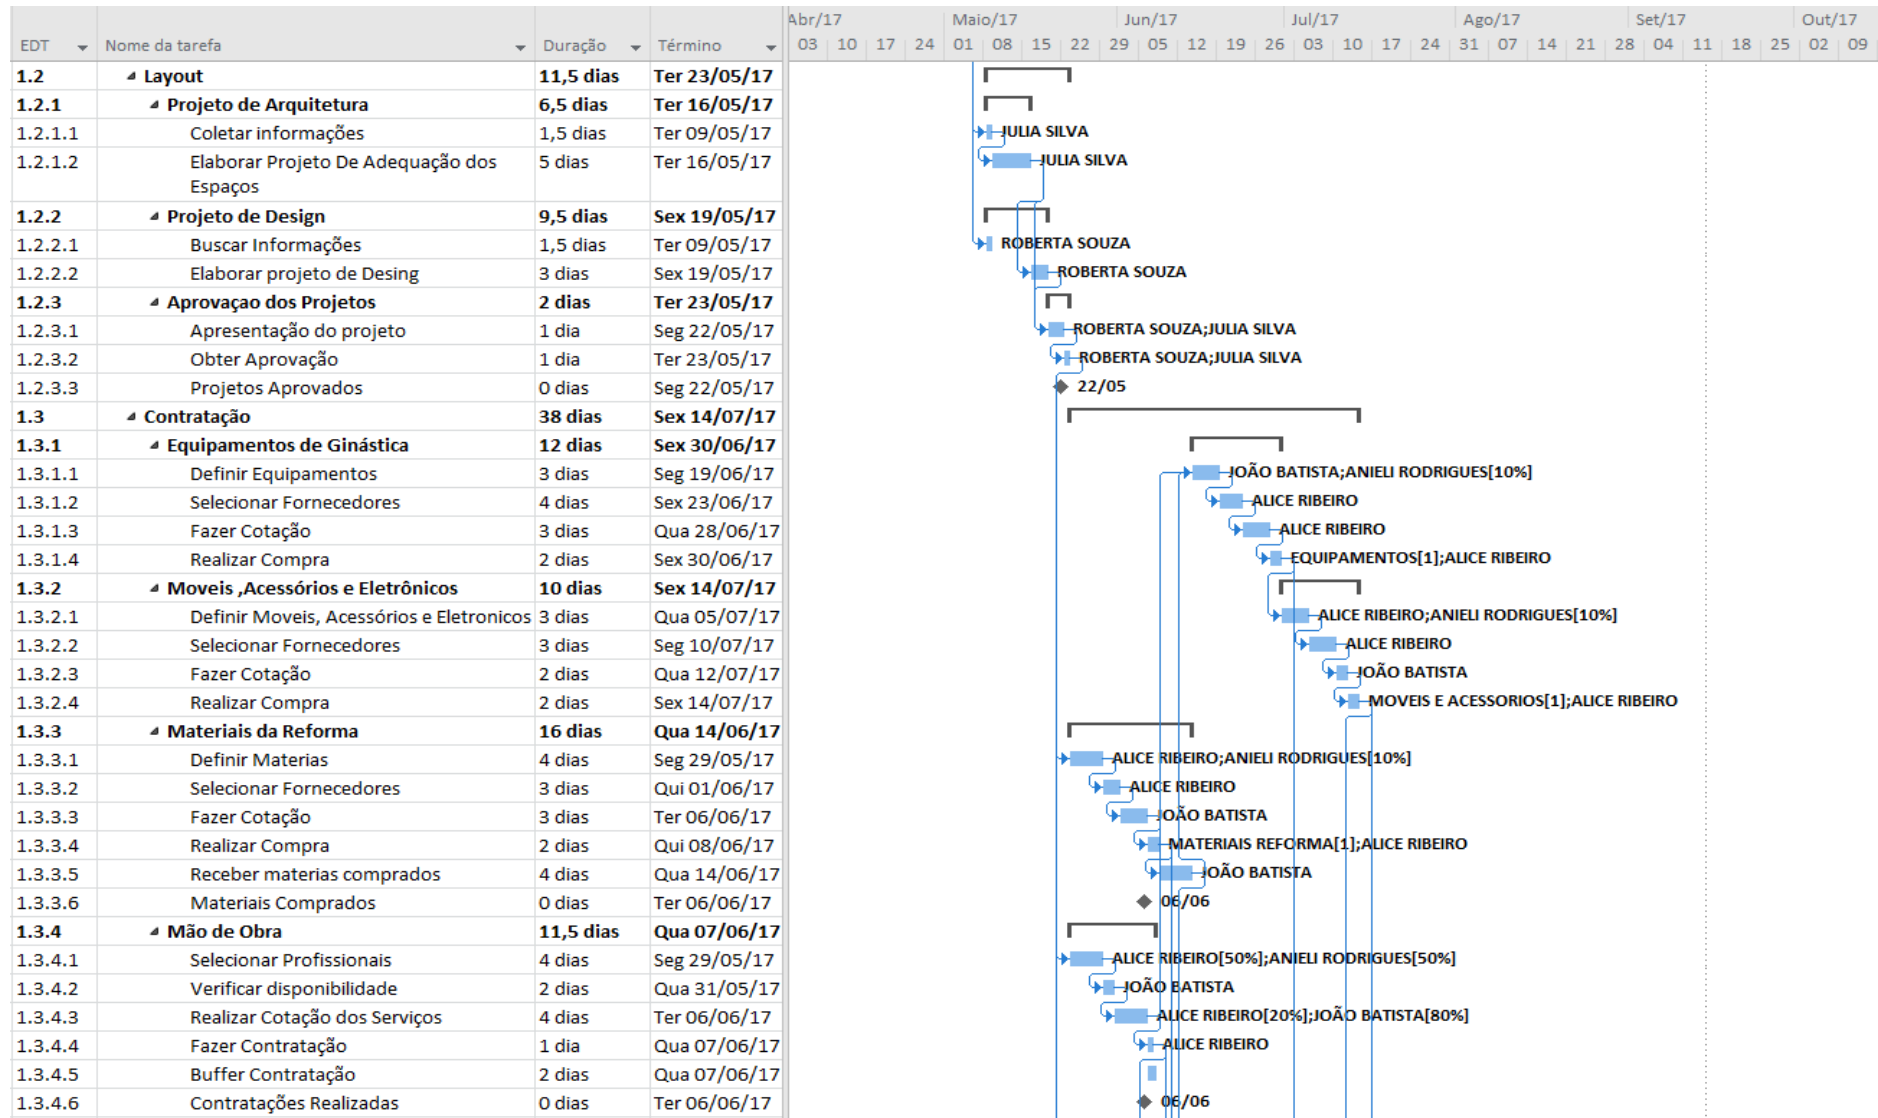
| EDT | Nome da tarefa | Duração | Término |
|---|---|---|---|
| 1.2 | Layout | 11,5 dias | Ter 23/05/17 |
| 1.2.1 | Projeto de Arquitetura | 6,5 dias | Ter 16/05/17 |
| 1.2.1.1 | Coletar informações | 1,5 dias | Ter 09/05/17 |
| 1.2.1.2 | Elaborar Projeto De Adequação dos Espaços | 5 dias | Ter 16/05/17 |
| 1.2.2 | Projeto de Design | 9,5 dias | Sex 19/05/17 |
| 1.2.2.1 | Buscar Informações | 1,5 dias | Ter 09/05/17 |
| 1.2.2.2 | Elaborar projeto de Desing | 3 dias | Sex 19/05/17 |
| 1.2.3 | Aprovaçao dos Projetos | 2 dias | Ter 23/05/17 |
| 1.2.3.1 | Apresentação do projeto | 1 dia | Seg 22/05/17 |
| 1.2.3.2 | Obter Aprovação | 1 dia | Ter 23/05/17 |
| 1.2.3.3 | Projetos Aprovados | 0 dias | Seg 22/05/17 |
| 1.3 | Contratação | 38 dias | Sex 14/07/17 |
| 1.3.1 | Equipamentos de Ginástica | 12 dias | Sex 30/06/17 |
| 1.3.1.1 | Definir Equipamentos | 3 dias | Seg 19/06/17 |
| 1.3.1.2 | Selecionar Fornecedores | 4 dias | Sex 23/06/17 |
| 1.3.1.3 | Fazer Cotação | 3 dias | Qua 28/06/17 |
| 1.3.1.4 | Realizar Compra | 2 dias | Sex 30/06/17 |
| 1.3.2 | Moveis ,Acessórios e Eletrônicos | 10 dias | Sex 14/07/17 |
| 1.3.2.1 | Definir Moveis, Acessórios e Eletronicos | 3 dias | Qua 05/07/17 |
| 1.3.2.2 | Selecionar Fornecedores | 3 dias | Seg 10/07/17 |
| 1.3.2.3 | Fazer Cotação | 2 dias | Qua 12/07/17 |
| 1.3.2.4 | Realizar Compra | 2 dias | Sex 14/07/17 |
| 1.3.3 | Materiais da Reforma | 16 dias | Qua 14/06/17 |
| 1.3.3.1 | Definir Materias | 4 dias | Seg 29/05/17 |
| 1.3.3.2 | Selecionar Fornecedores | 3 dias | Qui 01/06/17 |
| 1.3.3.3 | Fazer Cotação | 3 dias | Ter 06/06/17 |
| 1.3.3.4 | Realizar Compra | 2 dias | Qui 08/06/17 |
| 1.3.3.5 | Receber materias comprados | 4 dias | Qua 14/06/17 |
| 1.3.3.6 | Materiais Comprados | 0 dias | Ter 06/06/17 |
| 1.3.4 | Mão de Obra | 11,5 dias | Qua 07/06/17 |
| 1.3.4.1 | Selecionar Profissionais | 4 dias | Seg 29/05/17 |
| 1.3.4.2 | Verificar disponibilidade | 2 dias | Qua 31/05/17 |
| 1.3.4.3 | Realizar Cotação dos Serviços | 4 dias | Ter 06/06/17 |
| 1.3.4.4 | Fazer Contratação | 1 dia | Qua 07/06/17 |
| 1.3.4.5 | Buffer Contratação | 2 dias | Qua 07/06/17 |
| 1.3.4.6 | Contratações Realizadas | 0 dias | Ter 06/06/17 |

Abr/17 Maio/17 Jun/17 Jul/17 Ago/17 Set/17 Out/17
03 10 17 24 01 08 15 22 29 05 12 19 26 03 10 17 24 31 07 14 21 28 04 11 18 25 02 09

JULIA SILVA
JULIA SILVA
ROBERTA SOUZA
ROBERTA SOUZA
ROBERTA SOUZA;JULIA SILVA
ROBERTA SOUZA;JULIA SILVA
22/05
JOÃO BATISTA;ANIELI RODRIGUES[10%]
ALICE RIBEIRO
ALICE RIBEIRO
EQUIPAMENTOS[1];ALICE RIBEIRO
ALICE RIBEIRO;ANIELI RODRIGUES[10%]
ALICE RIBEIRO
JOÃO BATISTA
MOVEIS E ACESSORIOS[1];ALICE RIBEIRO
ALICE RIBEIRO;ANIELI RODRIGUES[10%]
ALICE RIBEIRO
JOÃO BATISTA
MATERIAIS REFORMA[1];ALICE RIBEIRO
JOÃO BATISTA
06/06
ALICE RIBEIRO[50%];ANIELI RODRIGUES[50%]
JOÃO BATISTA
ALICE RIBEIRO[20%];JOÃO BATISTA[80%]
ALICE RIBEIRO
06/06